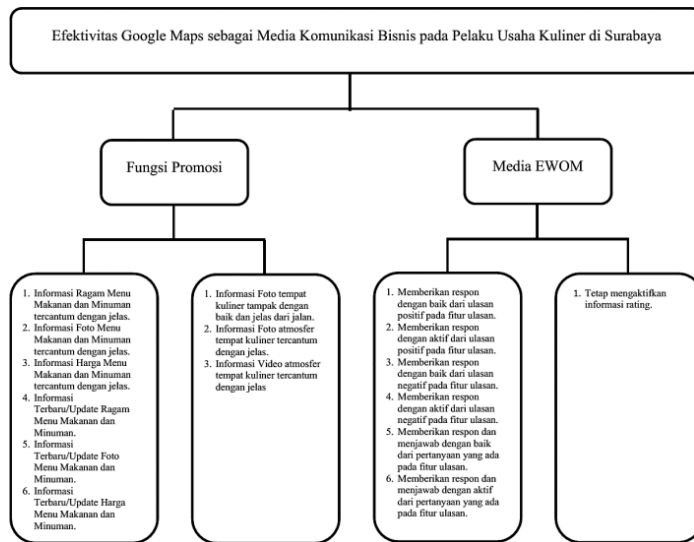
Efektivitas Google Maps sebagai Media Komunikasi Bisnis pada Pelaku Usaha Kuliner di Surabaya

Fungsi Promosi

Media EWOM

1. Informasi Ragam Menu Makanan dan Minuman tercantum dengan jelas.
2. Informasi Foto Menu Makanan dan Minuman tercantum dengan jelas.
3. Informasi Harga Menu Makanan dan Minuman tercantum dengan jelas.
4. Informasi Terbaru/Update Ragam Menu Makanan dan Minuman.
5. Informasi Terbaru/Update Foto Menu Makanan dan Minuman.
6. Informasi Terbaru/Update Harga Menu Makanan dan Minuman.

1. Informasi Foto tempat kuliner tampak dengan baik dan jelas dari jalan.
2. Informasi Foto atmosfer tempat kuliner tercantum dengan jelas.
3. Informasi Video atmosfer tempat kuliner tercantum dengan jelas

1. Memberikan respon dengan baik dari ulasan positif pada fitur ulasan.
2. Memberikan respon dengan aktif dari ulasan positif pada fitur ulasan.
3. Memberikan respon dengan baik dari ulasan negatif pada fitur ulasan.
4. Memberikan respon dengan aktif dari ulasan negatif pada fitur ulasan.
5. Memberikan respon dan menjawab dengan baik dari pertanyaan yang ada pada fitur ulasan.
6. Memberikan respon dan menjawab dengan aktif dari pertanyaan yang ada pada fitur ulasan.

1. Tetap mengaktifkan informasi rating.